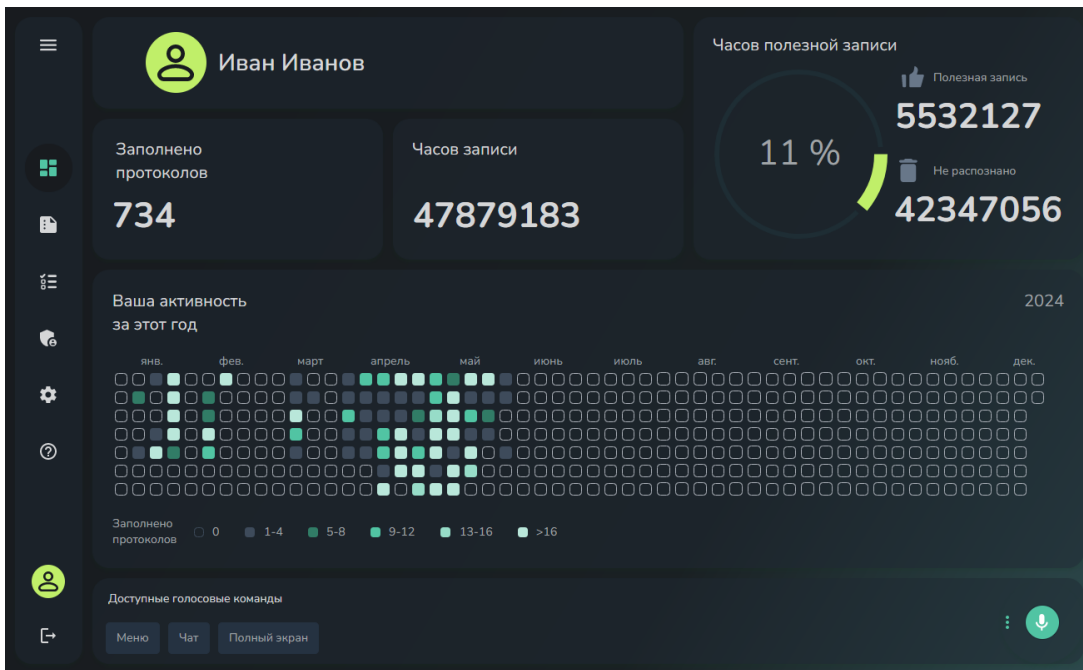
Иван Иванов

Заполнено протоколов
734

Часов записи
47879183

Часов полезной записи
11 %
Полезная запись
5532127
Не распознано
42347056

Ваша активность за этот год
2024

янв. фев. март апрель май июнь июль авг. сент. окт. нояб. дек.

Заполнено протоколов 0 1-4 5-8 9-12 13-16 >16

Доступные голосовые команды
Меню
Чат
Полный экран